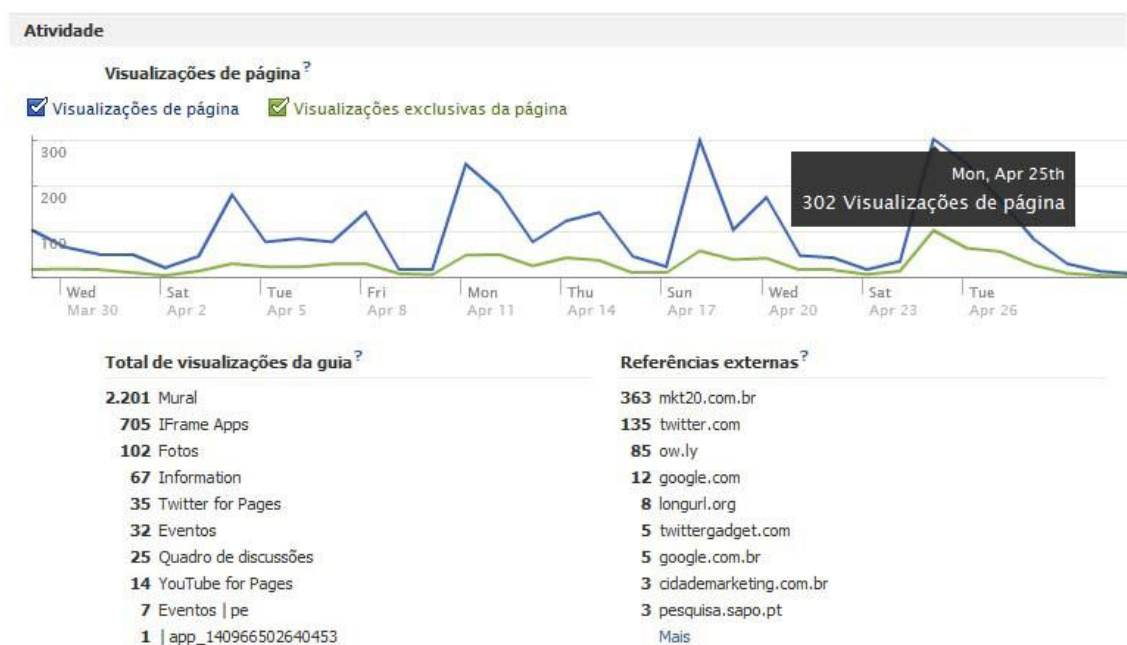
Atividade

Visualizações de página ?

Visualizações de página   Visualizações exclusivas da página

300
200
100

Mon, Apr 25th
302 Visualizações de página

Wed Mar 30 | Sat Apr 2 | Tue Apr 5 | Fri Apr 8 | Mon Apr 11 | Thu Apr 14 | Sun Apr 17 | Wed Apr 20 | Sat Apr 23 | Tue Apr 26

Total de visualizações da guia ?

2.201 Mural
705 IFrame Apps
102 Fotos
67 Information
35 Twitter for Pages
32 Eventos
25 Quadro de discussões
14 YouTube for Pages
7 Eventos | pe
1 | app_140966502640453

Referências externas ?

363 mkt20.com.br
135 twitter.com
85 ow.ly
12 google.com
8 longurl.org
5 twittergadget.com
5 google.com.br
3 cidademarketing.com.br
3 pesquisa.sapo.pt
Mais